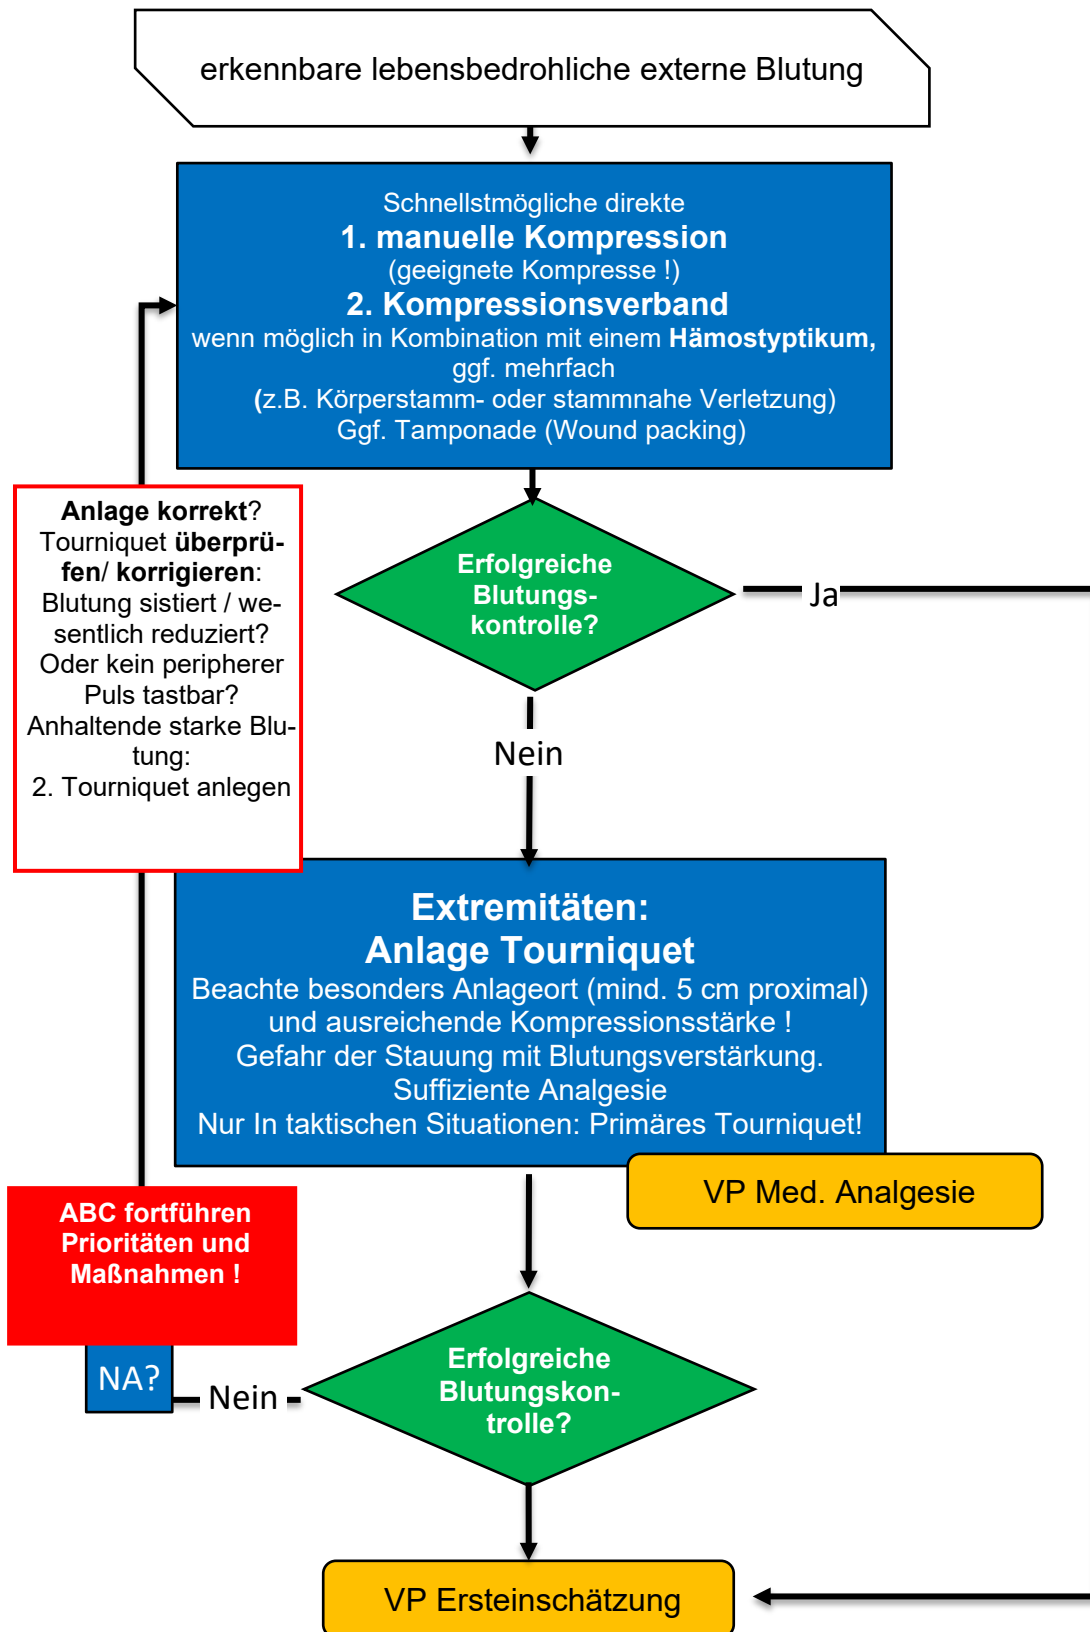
erkennbare lebensbedrohliche externe Blutung

Schnellstmögliche direkte
1. manuelle Kompression
(geeignete Kompresse !)
2. Kompressionsverband
wenn möglich in Kombination mit einem Hämostyptikum, ggf. mehrfach
(z.B. Körperstamm- oder stammnahe Verletzung)
Ggf. Tamponade (Wound packing)

Anlage korrekt? Tourniquet überprüfen/ korrigieren: Blutung sistiert / wesentlich reduziert? Oder kein peripherer Puls tastbar? Anhaltende starke Blutung:
2. Tourniquet anlegen

Erfolgreiche Blutungskontrolle?

Ja

Nein

Extremitäten:
Anlage Tourniquet
Beachte besonders Anlageort (mind. 5 cm proximal) und ausreichende Kompressionsstärke !
Gefahr der Stauung mit Blutungsverstärkung.
Suffiziente Analgesie
Nur In taktischen Situationen: Primäres Tourniquet!

VP Med. Analgesie

ABC fortführen Prioritäten und Maßnahmen !

NA?

Nein

Erfolgreiche Blutungskontrolle?

VP Ersteinschätzung